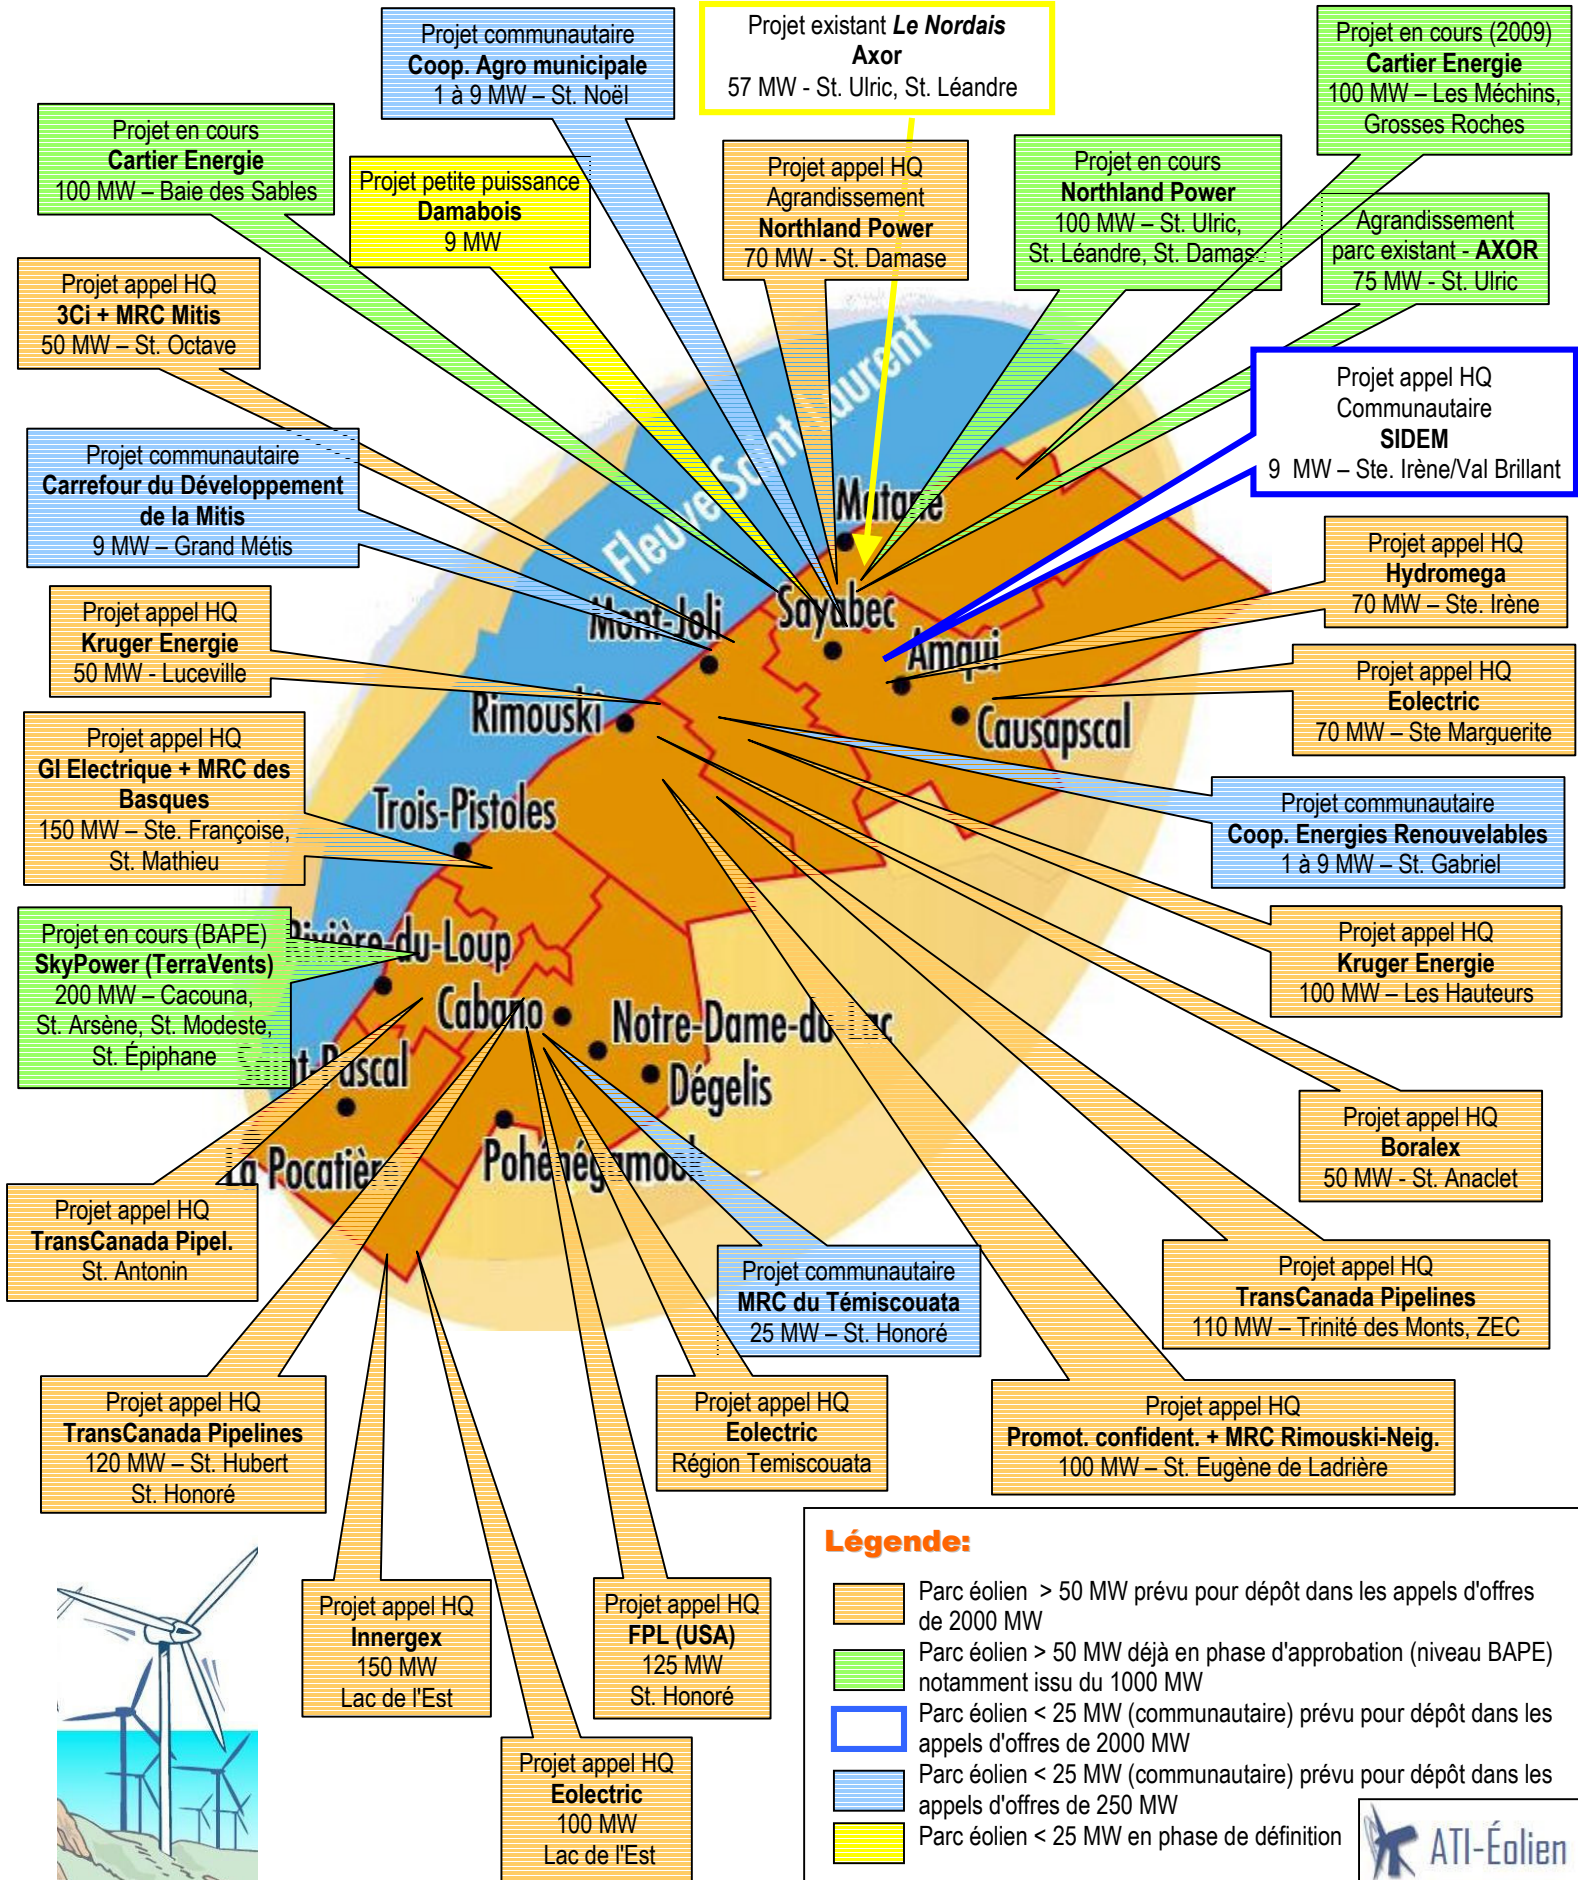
Projet communautaire
Coop. Agro municipale
1 à 9 MW – St. Noël

Projet existant Le Nordais
Axor
57 MW - St. Ulric, St. Léandre

Projet en cours (2009)
Cartier Energie
100 MW – Les Méchins, Grosses Roches

Projet en cours
Cartier Energie
100 MW – Baie des Sables

Projet petite puissance
Damabois
9 MW

Projet appel HQ
Agrandissement
Northland Power
70 MW - St. Damase

Projet en cours
Northland Power
100 MW – St. Ulric, St. Léandre, St. Damase

Agrandissement parc existant - AXOR
75 MW - St. Ulric

Projet appel HQ
3Ci + MRC Mitis
50 MW – St. Octave

Projet appel HQ
Communautaire
SIDEM
9 MW – Ste. Irène/Val Brillant

Projet communautaire
Carrefour du Développement de la Mitis
9 MW – Grand Métis

Projet appel HQ
Hydromega
70 MW – Ste. Irène

Projet appel HQ
Kruger Energie
50 MW - Luceville

Projet appel HQ
Eolectric
70 MW – Ste Marguerite

Projet appel HQ
GI Electrique + MRC des Basques
150 MW – Ste. Françoise, St. Mathieu

Projet communautaire
Coop. Energies Renouvelables
1 à 9 MW – St. Gabriel

Projet en cours (BAPE)
SkyPower (TerraVents)
200 MW – Cacouna, St. Arsène, St. Modeste, St. Épiphane

Projet appel HQ
Kruger Energie
100 MW – Les Hauteurs

Fleuve Saint-Laurent
Matane
Sayabec
Amqui
Mont-Joli
Rimouski
Causapscal
Trois-Pistoles
Rivière-du-Loup
Cabano
Notre-Dame-du-Lac
Dégelis
Saint-Pascal
La Pocatière
Pohénégamook

Projet appel HQ
Boralex
50 MW - St. Anaclet

Projet appel HQ
TransCanada Pipel.
St. Antonin

Projet communautaire
MRC du Témiscouata
25 MW – St. Honoré

Projet appel HQ
TransCanada Pipelines
110 MW – Trinité des Monts, ZEC

Projet appel HQ
TransCanada Pipelines
120 MW – St. Hubert
St. Honoré

Projet appel HQ
Eolectric
Région Temiscouata

Projet appel HQ
Promot. confident. + MRC Rimouski-Neig.
100 MW – St. Eugène de Ladrière

Légende:
Parc éolien > 50 MW prévu pour dépôt dans les appels d'offres de 2000 MW
Parc éolien > 50 MW déjà en phase d'approbation (niveau BAPE) notamment issu du 1000 MW
Parc éolien < 25 MW (communautaire) prévu pour dépôt dans les appels d'offres de 2000 MW
Parc éolien < 25 MW (communautaire) prévu pour dépôt dans les appels d'offres de 250 MW
Parc éolien < 25 MW en phase de définition

Projet appel HQ
Innergex
150 MW
Lac de l'Est

Projet appel HQ
FPL (USA)
125 MW
St. Honoré

Projet appel HQ
Eolectric
100 MW
Lac de l'Est

ATI-Éolien